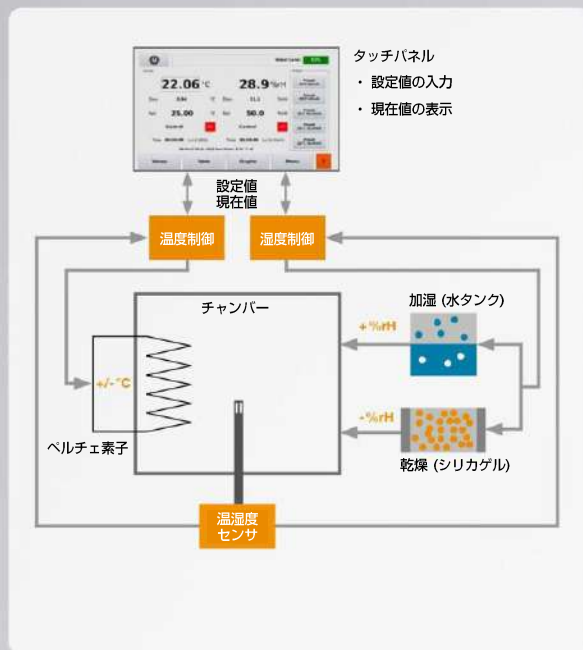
22.06 °C

28.9 %rH

Set 25.00

Set 50.0

タッチパネル

・ 設定値の入力

・ 現在値の表示

設定値
現在値

温度制御

湿度制御

チャンバー

加湿 (水タンク)

+%rH

+/-°C

-%rH

ペルチェ素子

乾燥 (シリカゲル)

温湿度
センサ